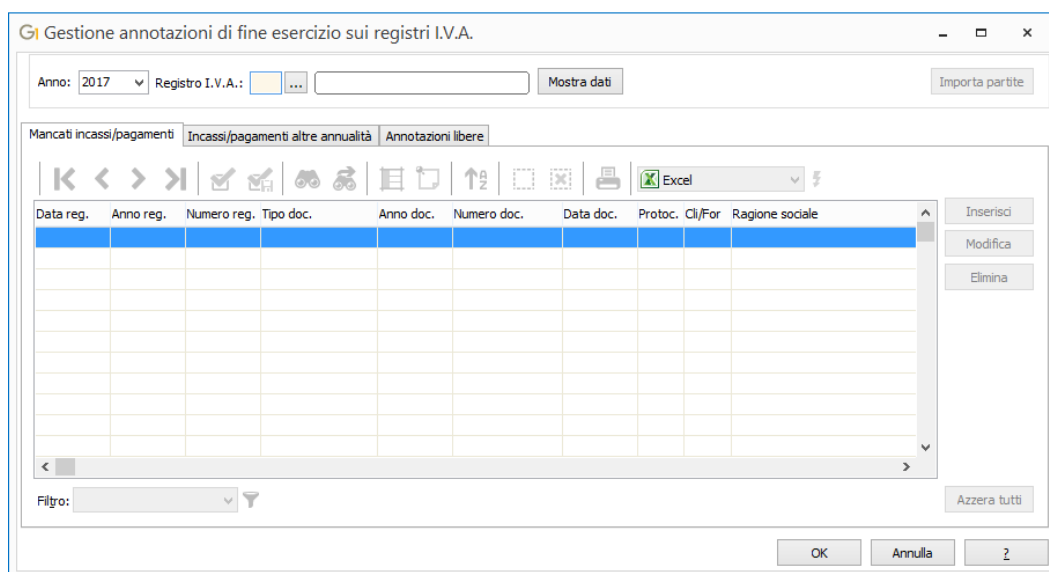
Gestione annotazioni di fine esercizio sui registri I.V.A.

Anno: 2017 Registro I.V.A.: ... Mostra dati

Importa partite

Mancati incassi/pagamenti | Incassi/pagamenti altre annualità | Annotazioni libere

Excel

| Data reg. | Anno reg. | Numero reg. | Tipo doc. | Anno doc. | Numero doc. | Data doc. | Protoc. | Cli/For | Ragione sociale |
|---|---|---|---|---|---|---|---|---|---|
| | | | | | | | | | |

Inserisci

Modifica

Elimina

Filtro:

Azzera tutti

OK Annulla ?